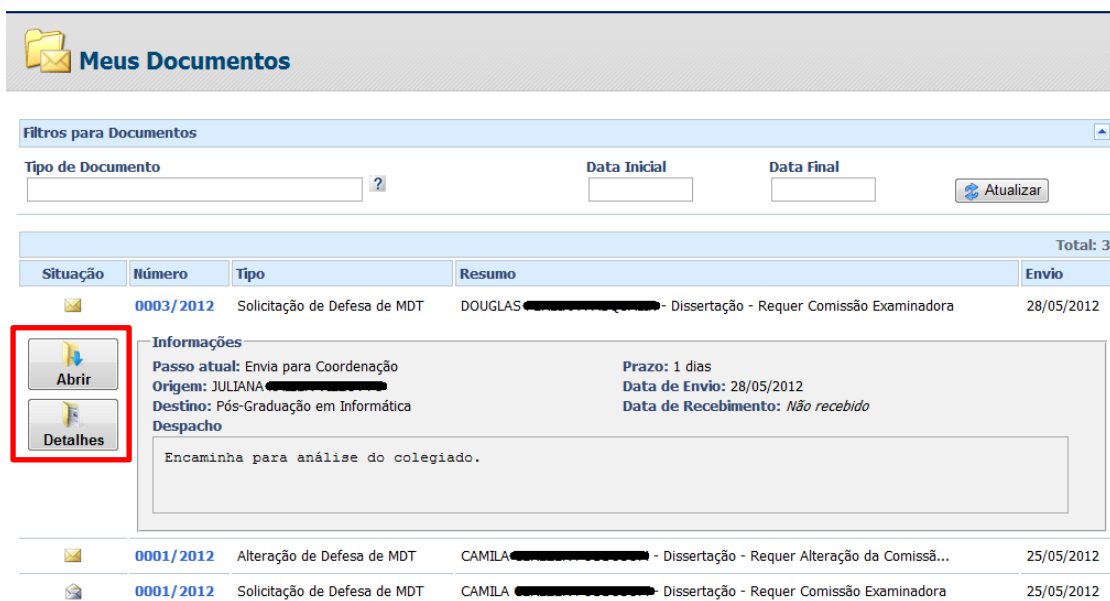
Meus Documentos

Filtros para Documentos

Tipo de Documento

?

Data Inicial

Data Final

Atualizar

Total: 3

| Situação | Número | Tipo | Resumo | Envio |
|---|---|---|---|---|
| | 0003/2012 | Solicitação de Defesa de MDT | DOUGLAS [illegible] - Dissertação - Requer Comissão Examinadora | 28/05/2012 |

Informações

Passo atual: Envia para Coordenação

Origem: JULIANA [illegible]

Destino: Pós-Graduação em Informática

Despacho

Prazo: 1 dias

Data de Envio: 28/05/2012

Data de Recebimento: Não recebido

Encaminha para análise do colegiado.

Abrir

Detalhes

| Situação | Número | Tipo | Resumo | Envio |
|---|---|---|---|---|
| | 0001/2012 | Alteração de Defesa de MDT | CAMILA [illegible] - Dissertação - Requer Alteração da Comissã... | 25/05/2012 |
| | 0001/2012 | Solicitação de Defesa de MDT | CAMILA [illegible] - Dissertação - Requer Comissão Examinadora | 25/05/2012 |